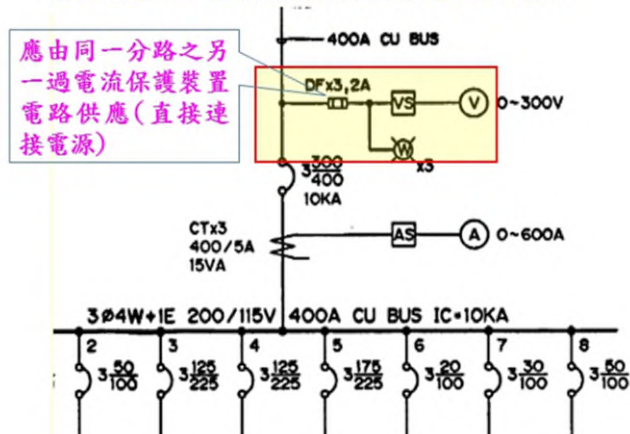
應由同一分路之另一過電流保護裝置電路供應(直接連接電源)

400A CU BUS

DFx3,2A

VS

V

0~300V

W

x3

$3\frac{300}{400}$

10KA

CTx3
400/5A
15VA

AS

A

0~600A

3Ø4W+1E 200/115V 400A CU BUS IC=10KA

2 $3\frac{50}{100}$

3 $3\frac{125}{225}$

4 $3\frac{125}{225}$

5 $3\frac{175}{225}$

6 $3\frac{20}{100}$

7 $3\frac{30}{100}$

8 $3\frac{50}{100}$